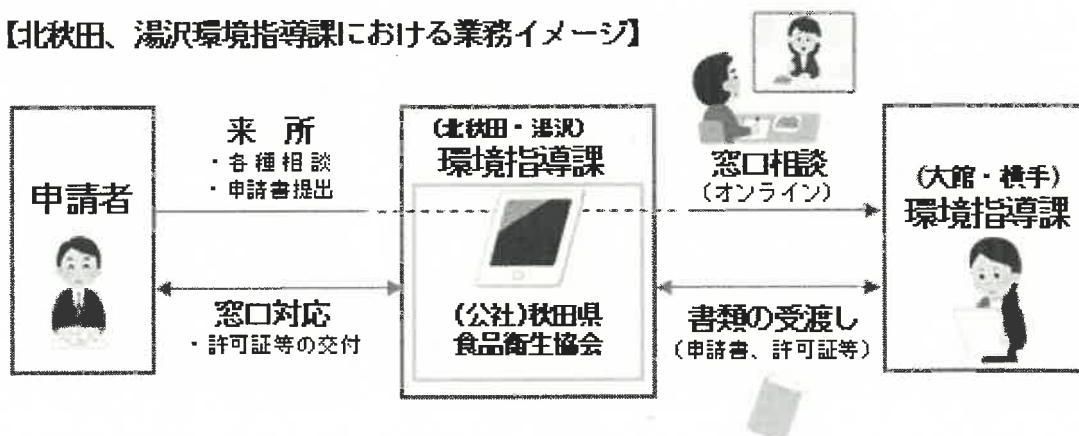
【北秋田、湯沢環境指導課における業務イメージ】

申請者

来　所
・各種相談
・申請書提出

窓口対応
・許可証等の交付

(北秋田・湯沢)
環境指導課

(公社)秋田県
食品衛生協会

窓口相談
(オンライン)

書類の受渡し
(申請書、許可証等)

(大館・横手)
環境指導課